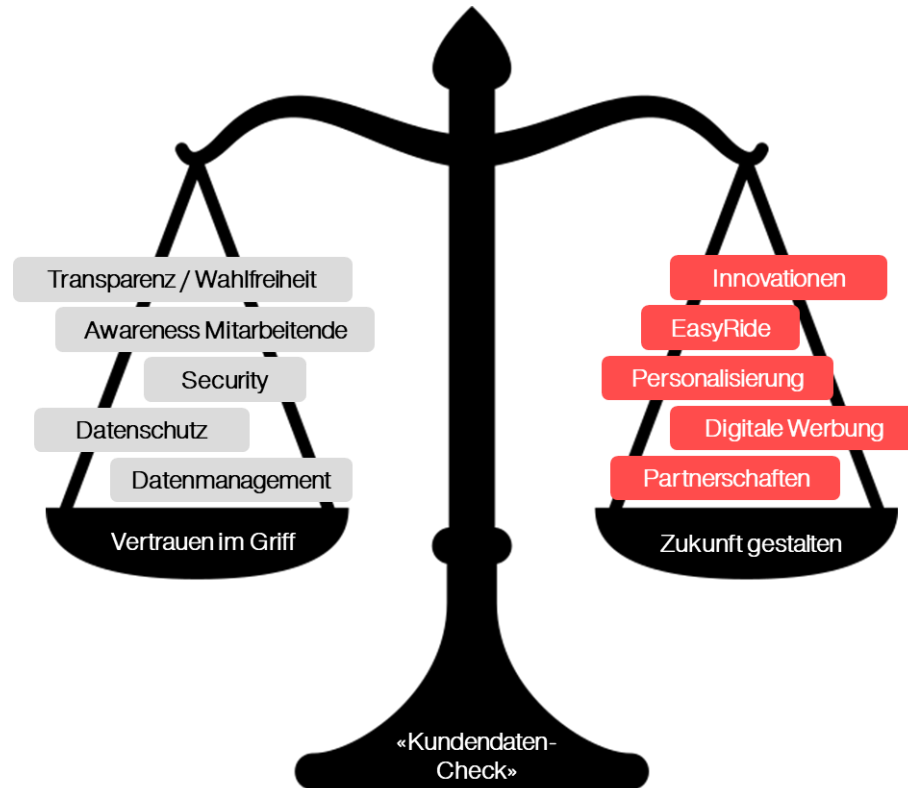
Transparenz / Wahlfreiheit

Awareness Mitarbeitende

Security

Datenschutz

Datenmanagement

Vertrauen im Griff

Innovationen

EasyRide

Personalisierung

Digitale Werbung

Partnerschaften

Zukunft gestalten

«Kundendaten-Check»